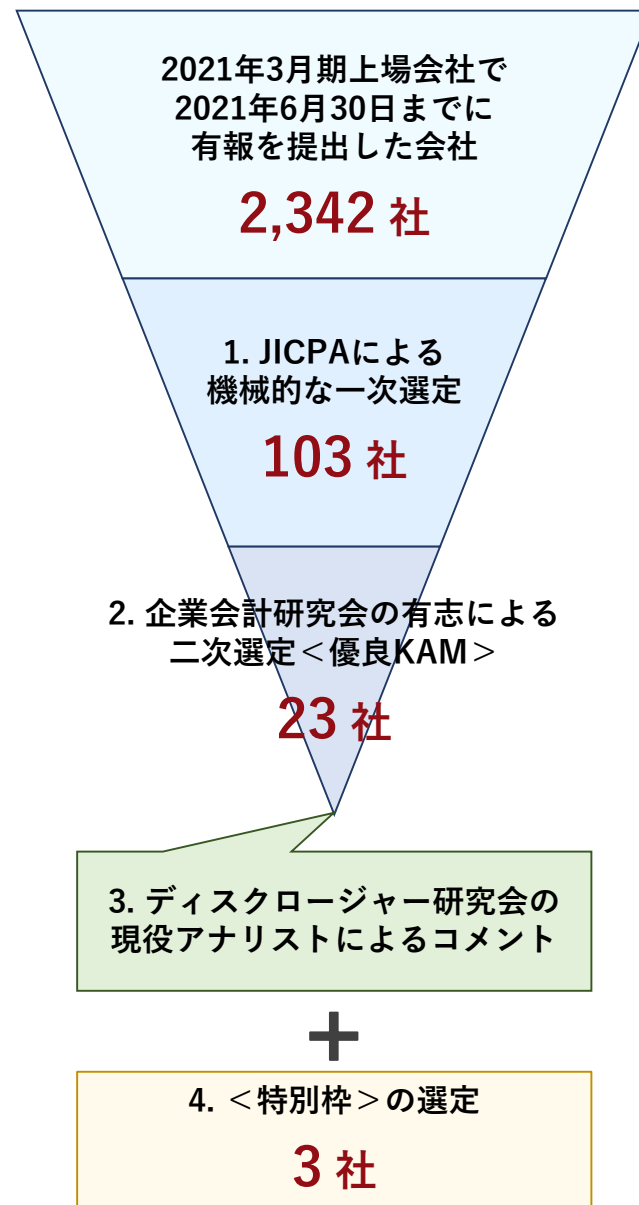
2021年3月期上場会社で
2021年6月30日までに
有報を提出した会社

2,342 社

1. JICPAによる
機械的な一次選定

103 社

2. 企業会計研究会の有志による
二次選定＜優良KAM＞

23 社

3. ディスクロージャー研究会の
現役アナリストによるコメント

＋

4. ＜特別枠＞の選定

3 社